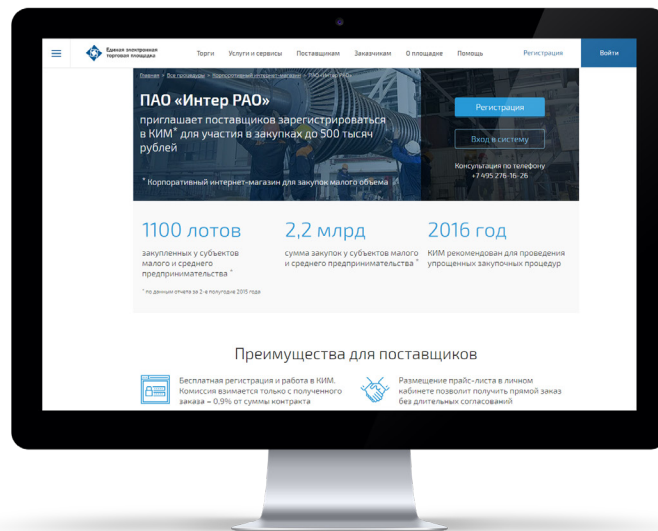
Единая электронная торговая площадка

Торги Услуги и сервисы Поставщикам Заказчикам О площадке Помощь Регистрация Войти

Главная > Все площадки > Корпоративный интернет-магазин > ПАО «Интер РАО»

ПАО «Интер РАО»

приглашает поставщиков зарегистрироваться в КИМ* для участия в закупках до 500 тысяч рублей

* Корпоративный интернет-магазин для закупок малого объема

Регистрация

Вход в систему

Консультация по телефону +7 495 276-16-26

1100 лотов

закупленных у субъектов малого и среднего предпринимательства *

* по данным отчета за 2-е полугодие 2015 года

2,2 млрд

сумма закупок у субъектов малого и среднего предпринимательства *

2016 год

КИМ рекомендован для проведения упрощенных закупочных процедур

Преимущества для поставщиков

Бесплатная регистрация и работа в КИМ. Комиссия взимается только с полученного заказа – 0,9% от суммы контракта

Размещение прайс-листа в личном кабинете позволит получить прямой заказ без длительных согласований